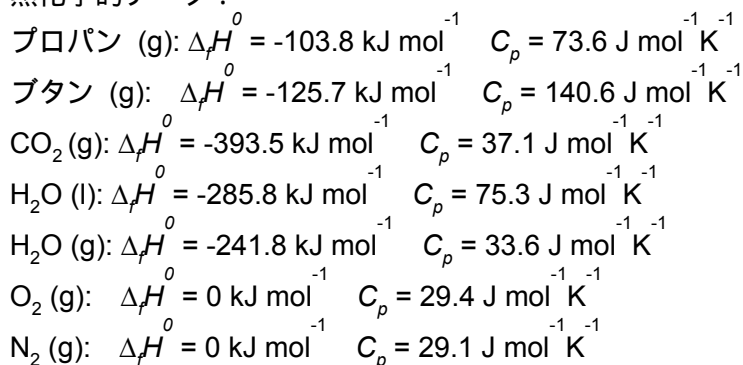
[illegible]

プロパン (g): $\Delta_f H^0$ = -103.8 kJ mol$^{-1}$ $C_p$ = 73.6 J mol$^{-1}$ K$^{-1}$

ブタン (g): $\Delta_f H^0$ = -125.7 kJ mol$^{-1}$ $C_p$ = 140.6 J mol$^{-1}$ K$^{-1}$

$CO_2$ (g): $\Delta_f H^0$ = -393.5 kJ mol$^{-1}$ $C_p$ = 37.1 J mol$^{-1}$ K$^{-1}$

$H_2O$ (l): $\Delta_f H^0$ = -285.8 kJ mol$^{-1}$ $C_p$ = 75.3 J mol$^{-1}$ K$^{-1}$

$H_2O$ (g): $\Delta_f H^0$ = -241.8 kJ mol$^{-1}$ $C_p$ = 33.6 J mol$^{-1}$ K$^{-1}$

$O_2$ (g): $\Delta_f H^0$ = 0 kJ mol$^{-1}$ $C_p$ = 29.4 J mol$^{-1}$ K$^{-1}$

$N_2$ (g): $\Delta_f H^0$ = 0 kJ mol$^{-1}$ $C_p$ = 29.1 J mol$^{-1}$ K$^{-1}$